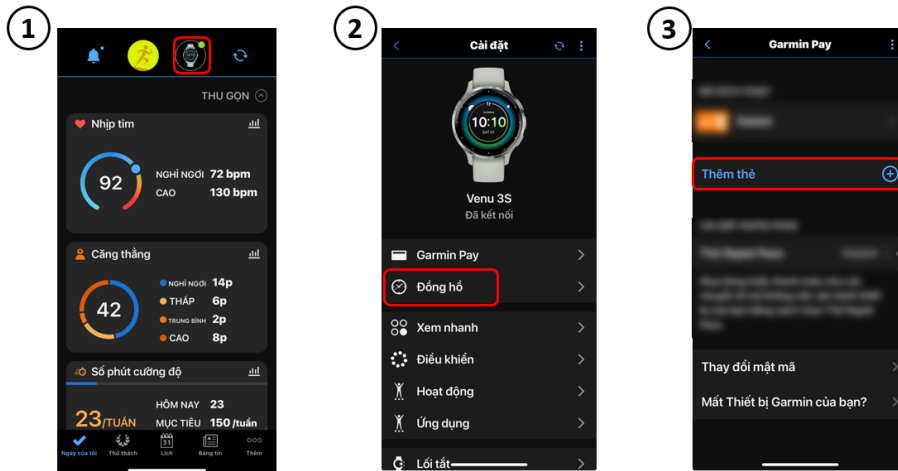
1

THU GỌN

Nhịp tim

92

NGHỈ NGƠI 72 bpm
CAO 130 bpm

Căng thẳng

42

NGHỈ NGƠI 14p
THẤP 6p
TRUNG BÌNH 2p
CAO 8p

Số phút cường độ

23/TUẦN

HÔM NAY 23
MỤC TIÊU 150 /tuần

Ngày của tôi
Thử thách
Lịch
Bảng tin
Thêm

2

Cài đặt

10:10

Venu 3S
Đã kết nối

Garmin Pay
Đồng hồ
Xem nhanh
Điều khiển
Hoạt động
Ứng dụng
Lối tắt

3

Garmin Pay

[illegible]

Thêm thẻ

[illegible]

Thay đổi mật mã
Mất Thiết bị Garmin của bạn?